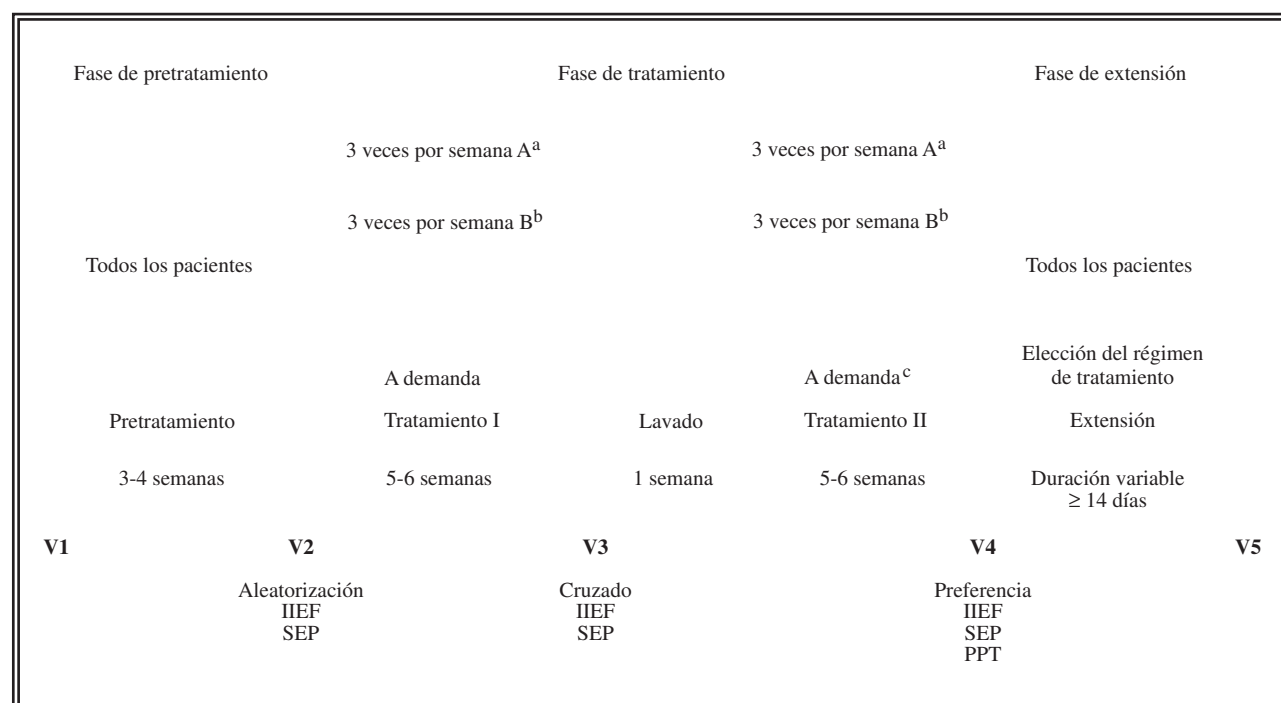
Fase de pretratamiento

Fase de tratamiento

Fase de extensión

3 veces por semana A$^{a}$

3 veces por semana A$^{a}$

3 veces por semana B$^{b}$

3 veces por semana B$^{b}$

Todos los pacientes

Todos los pacientes

Elección del régimen de tratamiento

A demanda

A demanda$^{c}$

Pretratamiento

Tratamiento I

Lavado

Tratamiento II

Extensión

3-4 semanas

5-6 semanas

1 semana

5-6 semanas

Duración variable $\geq$ 14 días

V1

V2

V3

V4

V5

Aleatorización
IIEF
SEP

Cruzado
IIEF
SEP

Preferencia
IIEF
SEP
PPT